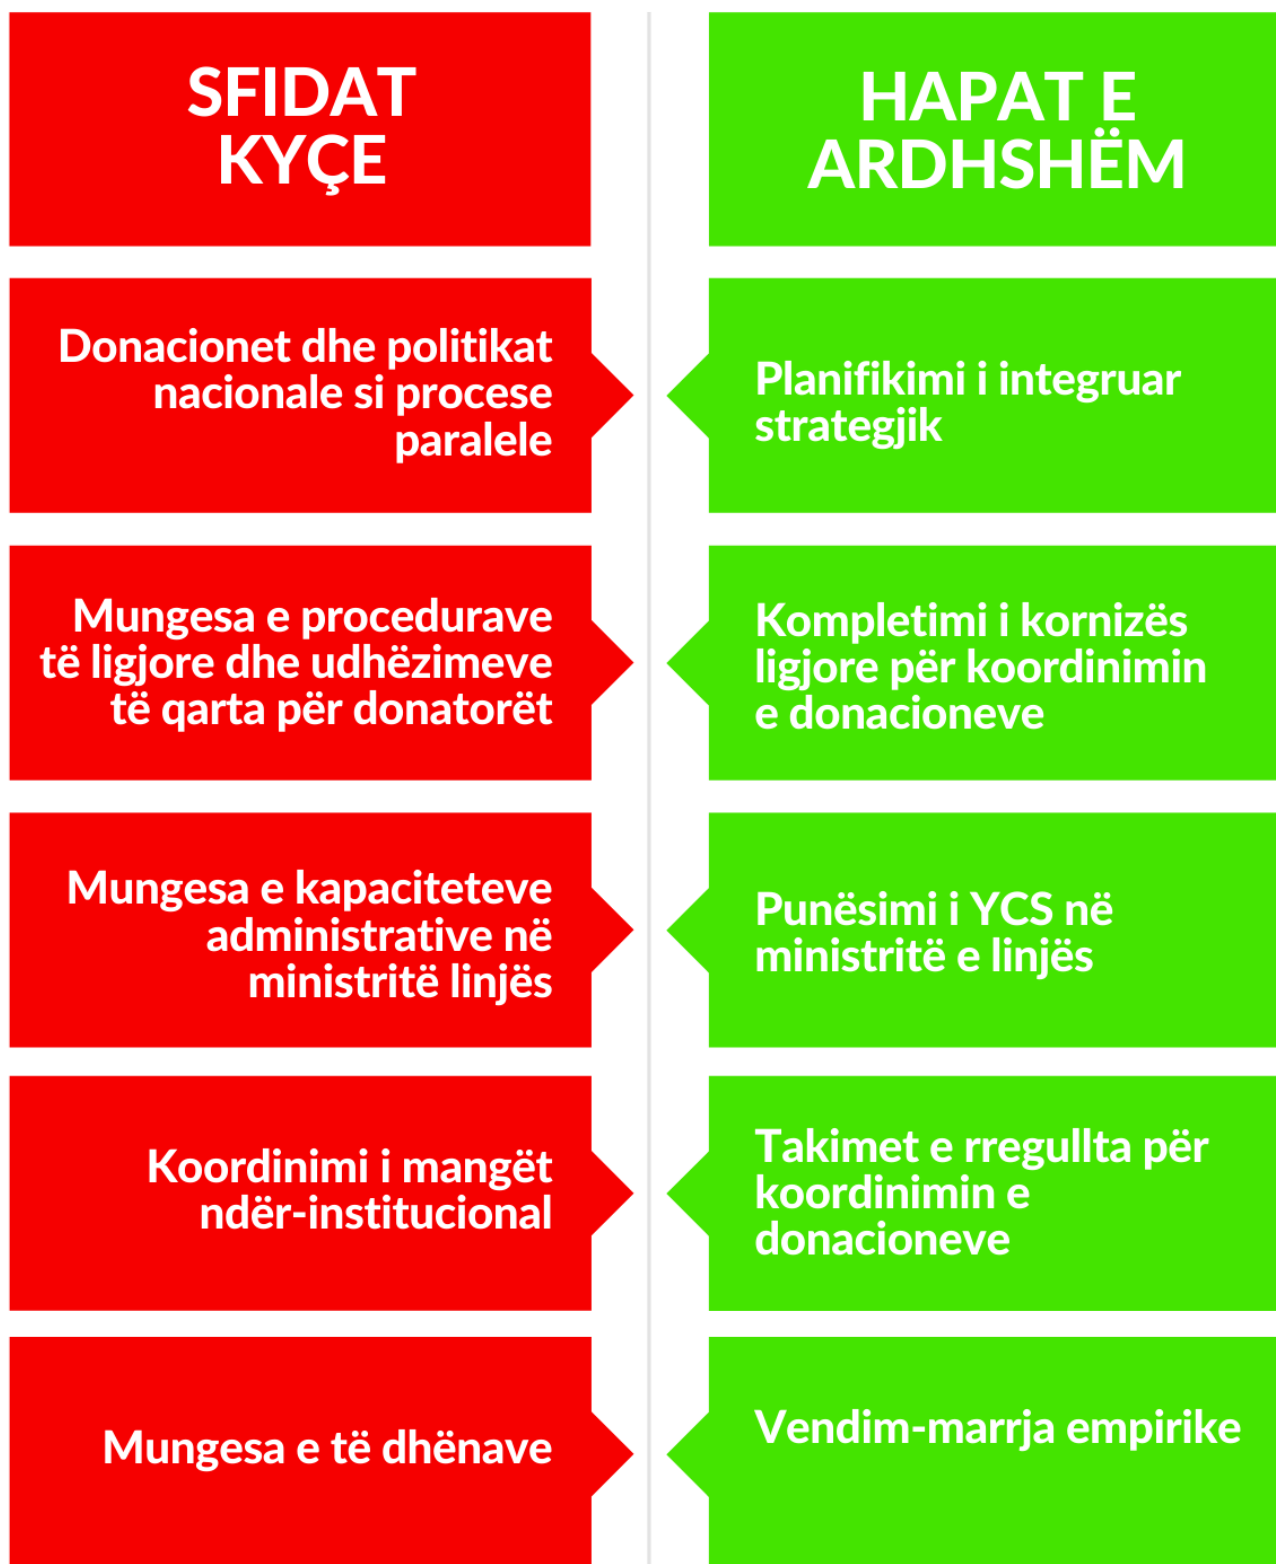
SFIDAT KYÇE

Donacionet dhe politikat nacionale si procese paralele

Mungesa e procedurave të ligjore dhe udhëzimeve të qarta për donatorët

Mungesa e kapaciteteve administrative në ministritë linjës

Koordinimi i mangët ndër-institucional

Mungesa e të dhënave

HAPAT E ARDHSHËM

Planifikimi i integruar strategjik

Kompletimi i kornizës ligjore për koordinimin e donacioneve

Punësimi i YCS në ministritë e linjës

Takimet e rregullta për koordinimin e donacioneve

Vendim-marrja empirike